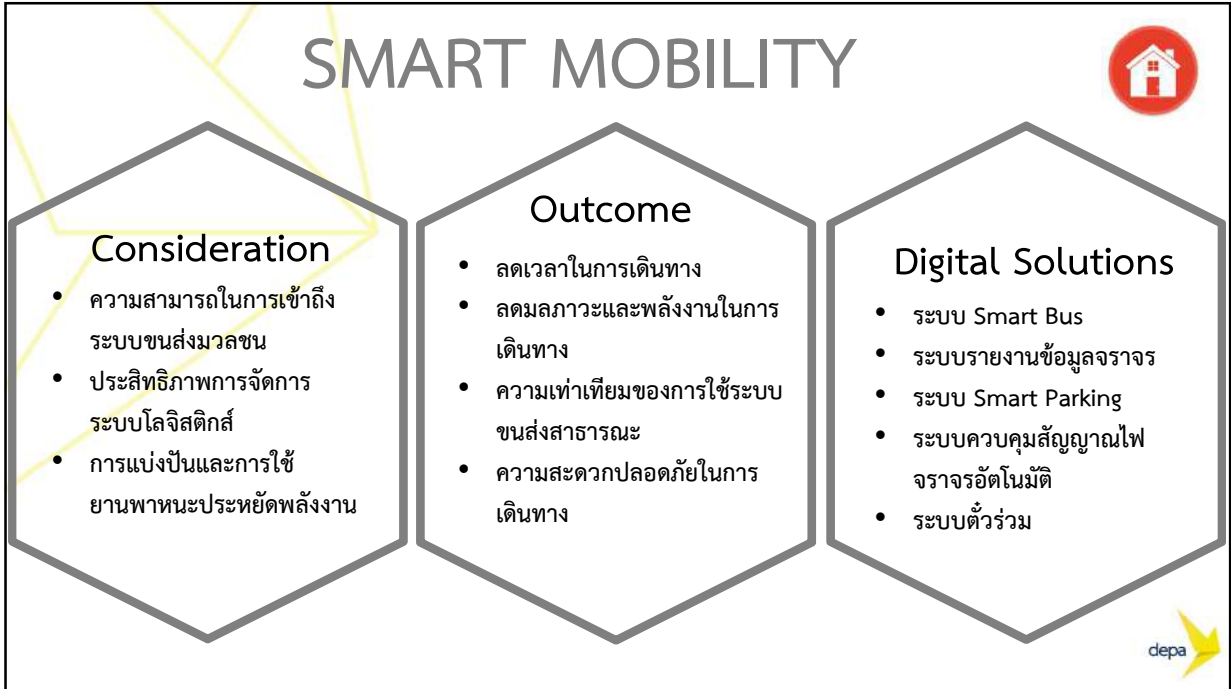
SMART MOBILITY

Consideration

- ความสามารถในการเข้าถึงระบบขนส่งมวลชน
- ประสิทธิภาพการจัดการระบบโลจิสติกส์
- การแบ่งปันและการใช้ยานพาหนะประหยัดพลังงาน

Outcome

- ลดเวลาในการเดินทาง
- ลดมลภาวะและพลังงานในการเดินทาง
- ความเท่าเทียมของการใช้ระบบขนส่งสาธารณะ
- ความสะดวกปลอดภัยในการเดินทาง

Digital Solutions

- ระบบ Smart Bus
- ระบบรายงานข้อมูลจราจร
- ระบบ Smart Parking
- ระบบควบคุมสัญญาณไฟจราจรอัตโนมัติ
- ระบบตั๋วร่วม

depa